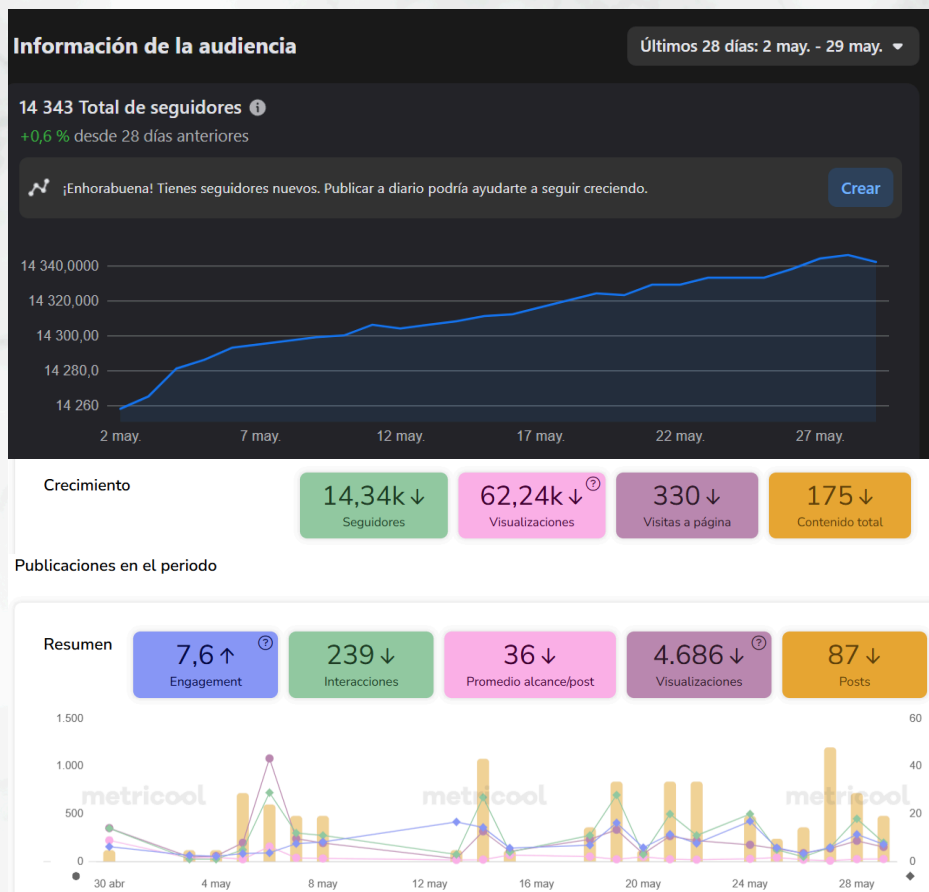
Información de la audiencia

Últimos 28 días: 2 may. - 29 may.

14 343 Total de seguidores
+0,6 % desde 28 días anteriores

¡Enhorabuena! Tienes seguidores nuevos. Publicar a diario podría ayudarte a seguir creciendo.

Crear

14 340,0000
14 320,000
14 300,00
14 280,0
14 260

2 may. 7 may. 12 may. 17 may. 22 may. 27 may.

Crecimiento

14,34k ↓
Seguidores

62,24k ↓
Visualizaciones

330 ↓
Visitas a página

175 ↓
Contenido total

Publicaciones en el periodo

Resumen

7,6 ↑
Engagement

239 ↓
Interacciones

36 ↓
Promedio alcance/post

4.686 ↓
Visualizaciones

87 ↓
Posts

1.500
1.000
500
0

60
40
20
0

metricool metricool metricool

30 abr 4 may 8 may 12 may 16 may 20 may 24 may 28 may